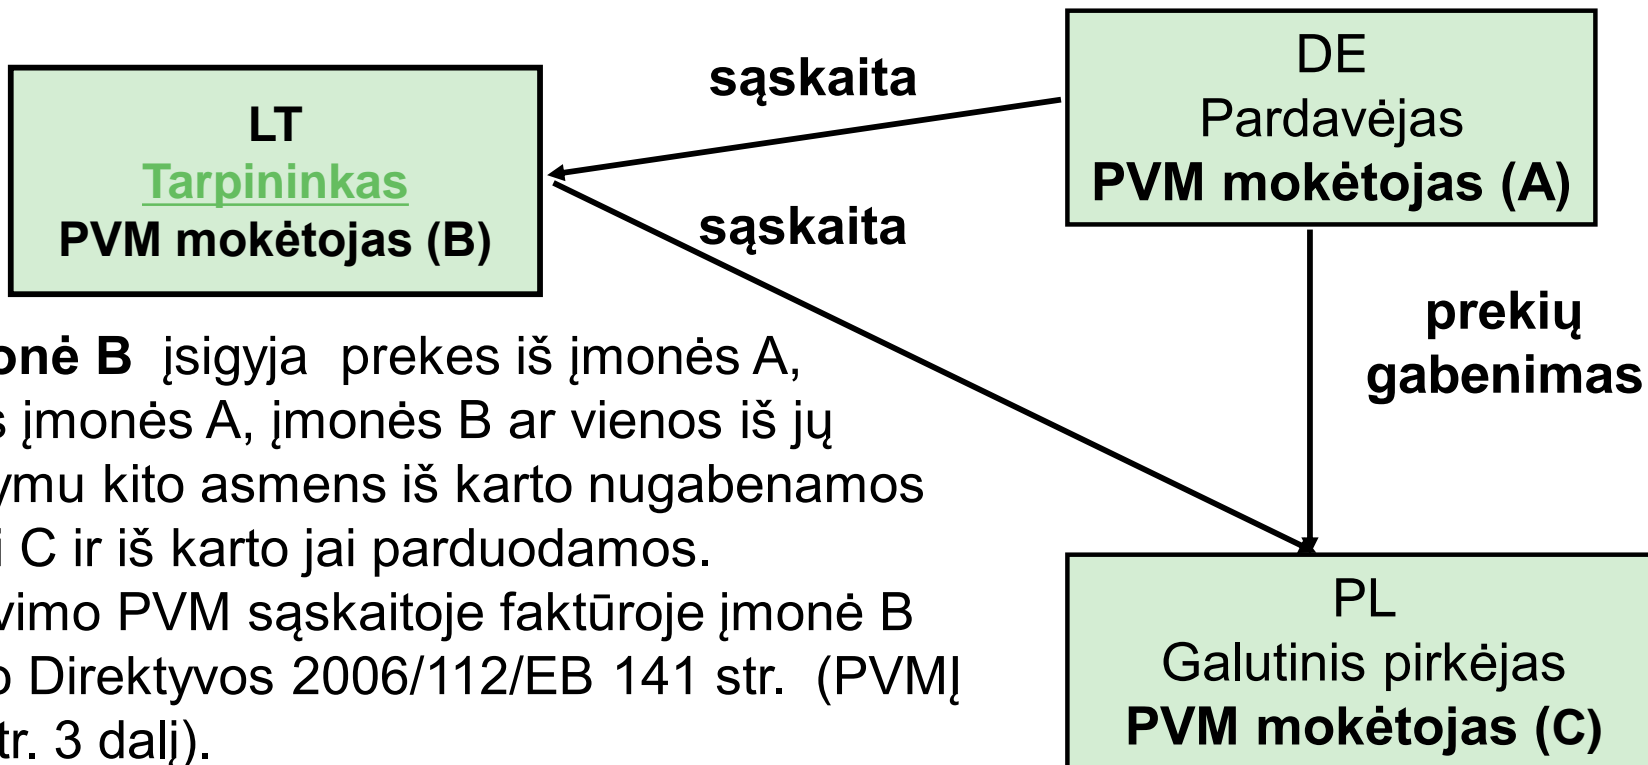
LT
Tarpininkas
PVM mokėtojas (B)

sąskaita

DE
Pardavėjas
PVM mokėtojas (A)

sąskaita

prekių gabenimas

onė B įsigyja prekes iš įmonės A, s įmonės A, įmonės B ar vienos iš jų ymu kito asmens iš karto nugabenamos i C ir iš karto jai parduodamos. vimo PVM sąskaitoje faktūroje įmonė B o Direktyvos 2006/112/EB 141 str. (PVMĮ tr. 3 dalį).

PL
Galutinis pirkėjas
PVM mokėtojas (C)